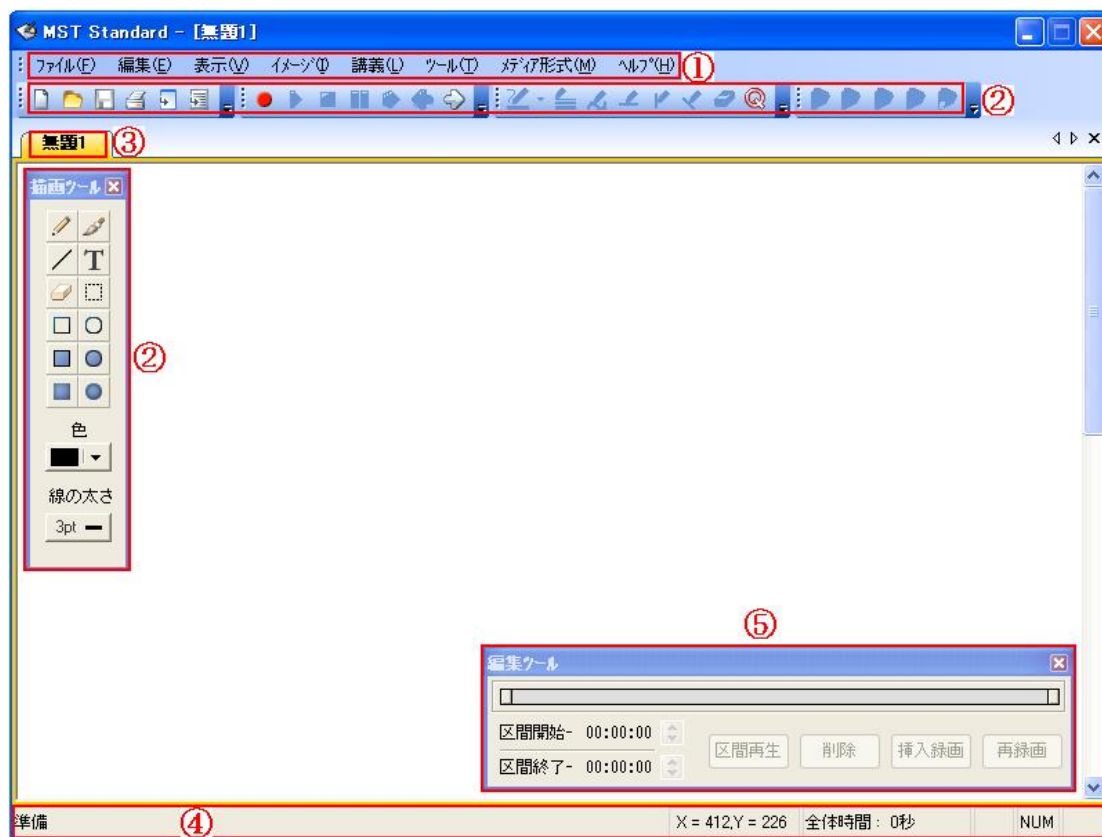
MST Standard - [無題1]

ファイル(F) 編集(E) 表示(V) イメージ(I) 講義(L) ツール(T) メディア形式(M) ヘルプ(H) ①

②

無題1 ③

描画ツール

T

色

線の太さ

3pt

②

⑤

編集ツール

区間開始- 00:00:00

区間終了- 00:00:00

区間再生 削除 挿入録画 再録画

準備 ④ X = 412,Y = 226 全体時間 : 0秒 NUM